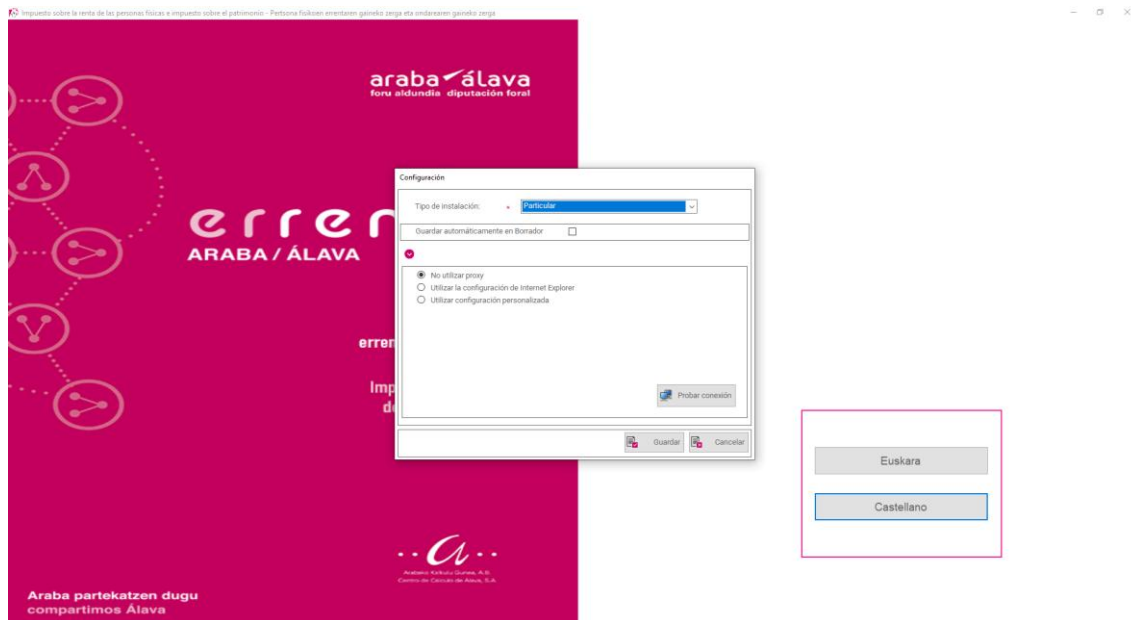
Impuesto sobre la renta de las personas físicas e impuesto sobre el patrimonio - Pertsona fisikoen errentaren gaineko zerga eta ondarearen gaineko zerga

araba álava
foru aldundia diputación foral

erren
ARABA / ÁLAVA

erren

Imp
d

Configuración

Tipo de instalación: * Particular

Guardar automáticamente en Borrador

No utilizar proxy
Utilizar la configuración de Internet Explorer
Utilizar configuración personalizada

Probar conexión

Guardar
Cancelar

Arabako Kalkulu Gunea, A.B.
Centro de Cálculo de Álava, S.A.

Araba partekatzen dugu
compartimos Álava

Euskara
Castellano